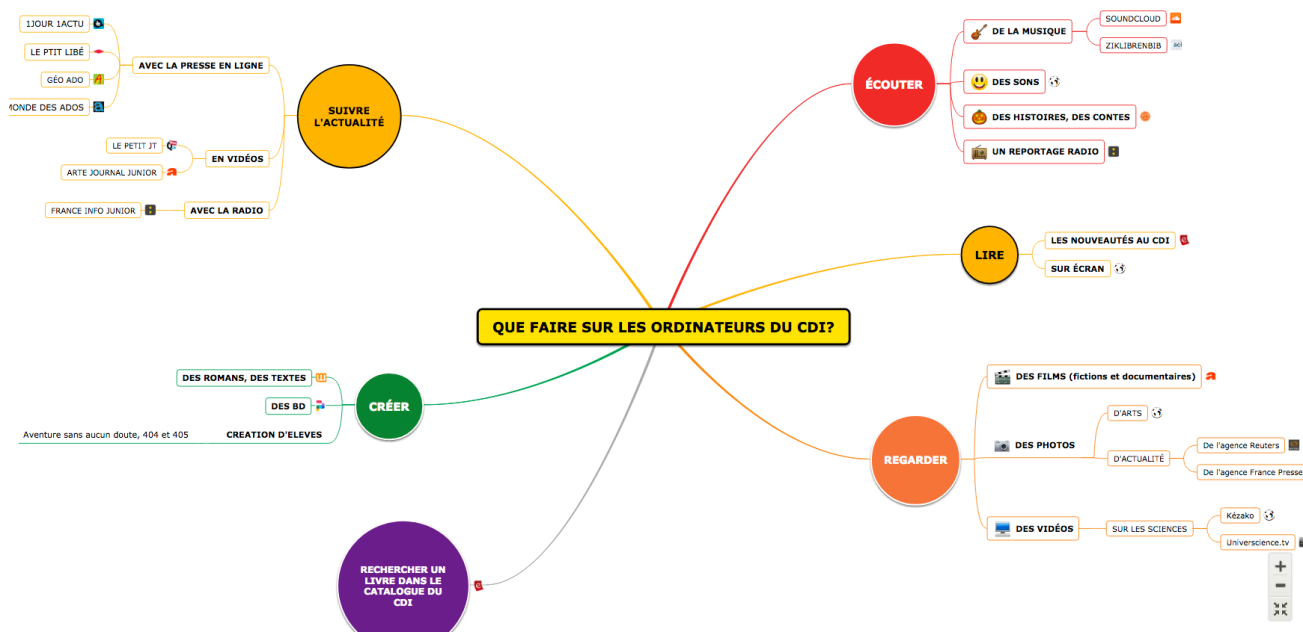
QUE FAIRE SUR LES ORDINATEURS DU CDI?

SUIVRE L'ACTUALITÉ

AVEC LA PRESSE EN LIGNE

1JOUR 1ACTU

LE P'TIT LIBÉ

GÉO ADO

MONDE DES ADOS

EN VIDÉOS

LE PETIT JT

ARTE JOURNAL JUNIOR

AVEC LA RADIO

FRANCE INFO JUNIOR

ÉCOUTER

DE LA MUSIQUE

SOUNDCLOUD

ZIKLIBRENBIB

DES SONS

DES HISTOIRES, DES CONTES

UN REPORTAGE RADIO

LIRE

LES NOUVEAUTÉS AU CDI

SUR ÉCRAN

CRÉER

DES ROMANS, DES TEXTES

DES BD

CREATION D'ELEVES

Aventure sans aucun doute, 404 et 405

REGARDER

DES FILMS (fictions et documentaires)

DES PHOTOS

D'ARTS

D'ACTUALITÉ

De l'agence Reuters

De l'agence France Presse

DES VIDÉOS

SUR LES SCIENCES

Kézako

Universcience.tv

RECHERCHER UN LIVRE DANS LE CATALOGUE DU CDI

+

−